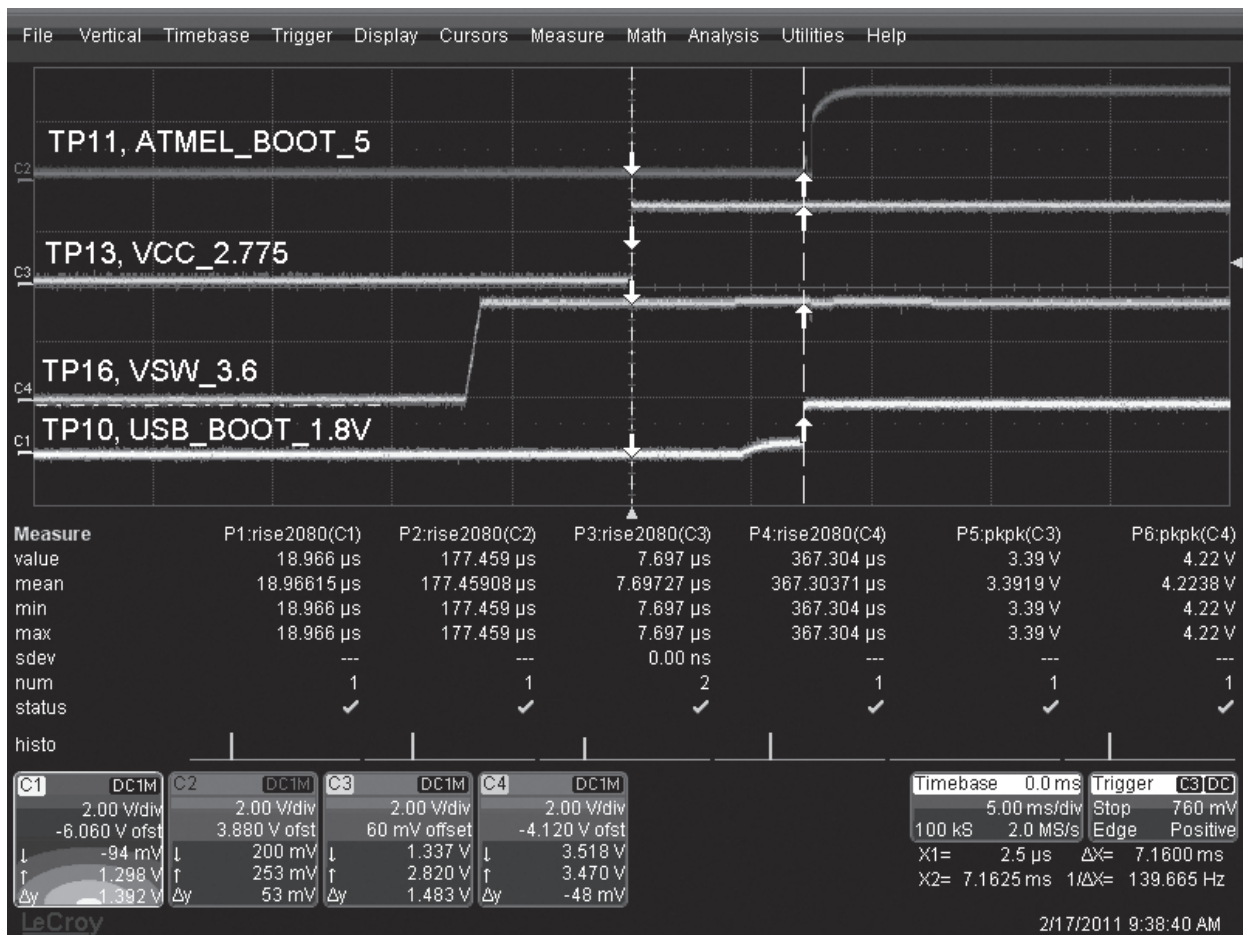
File Vertical Timebase Trigger Display Cursors Measure Math Analysis Utilities Help

TP11, ATMEL_BOOT_5

TP13, VCC_2.775

TP16, VSW_3.6

TP10, USB_BOOT_1.8V

C2
C3
C4
C1

| Measure | P1:rise2080(C1) | P2:rise2080(C2) | P3:rise2080(C3) | P4:rise2080(C4) | P5:pkpk(C3) | P6:pkpk(C4) |
|---|---|---|---|---|---|---|
| value | 18.966 µs | 177.459 µs | 7.697 µs | 367.304 µs | 3.39 V | 4.22 V |
| mean | 18.96615 µs | 177.45908 µs | 7.69727 µs | 367.30371 µs | 3.3919 V | 4.2238 V |
| min | 18.966 µs | 177.459 µs | 7.697 µs | 367.304 µs | 3.39 V | 4.22 V |
| max | 18.966 µs | 177.459 µs | 7.697 µs | 367.304 µs | 3.39 V | 4.22 V |
| sdev | --- | --- | 0.00 ns | --- | --- | --- |
| num | 1 | 1 | 2 | 1 | 1 | 1 |
| status | ✓ | ✓ | ✓ | ✓ | ✓ | ✓ |
| histo | | | | | | |

C1 DC1M 2.00 V/div -6.060 V ofst ↓ -94 mV ↑ 1.298 V Δy 1.392 V

C2 DC1M 2.00 V/div 3.880 V ofst ↓ 200 mV ↑ 253 mV Δy 53 mV

C3 DC1M 2.00 V/div 60 mV offset ↓ 1.337 V ↑ 2.820 V Δy 1.483 V

C4 DC1M 2.00 V/div -4.120 V ofst ↓ 3.518 V ↑ 3.470 V Δy -48 mV

Timebase 0.0 ms 5.00 ms/div 100 kS 2.0 MS/s

Trigger C3 DC Stop 760 mV Edge Positive

X1= 2.5 µs ΔX= 7.1600 ms
X2= 7.1625 ms 1/ΔX= 139.665 Hz

LeCroy

2/17/2011 9:38:40 AM